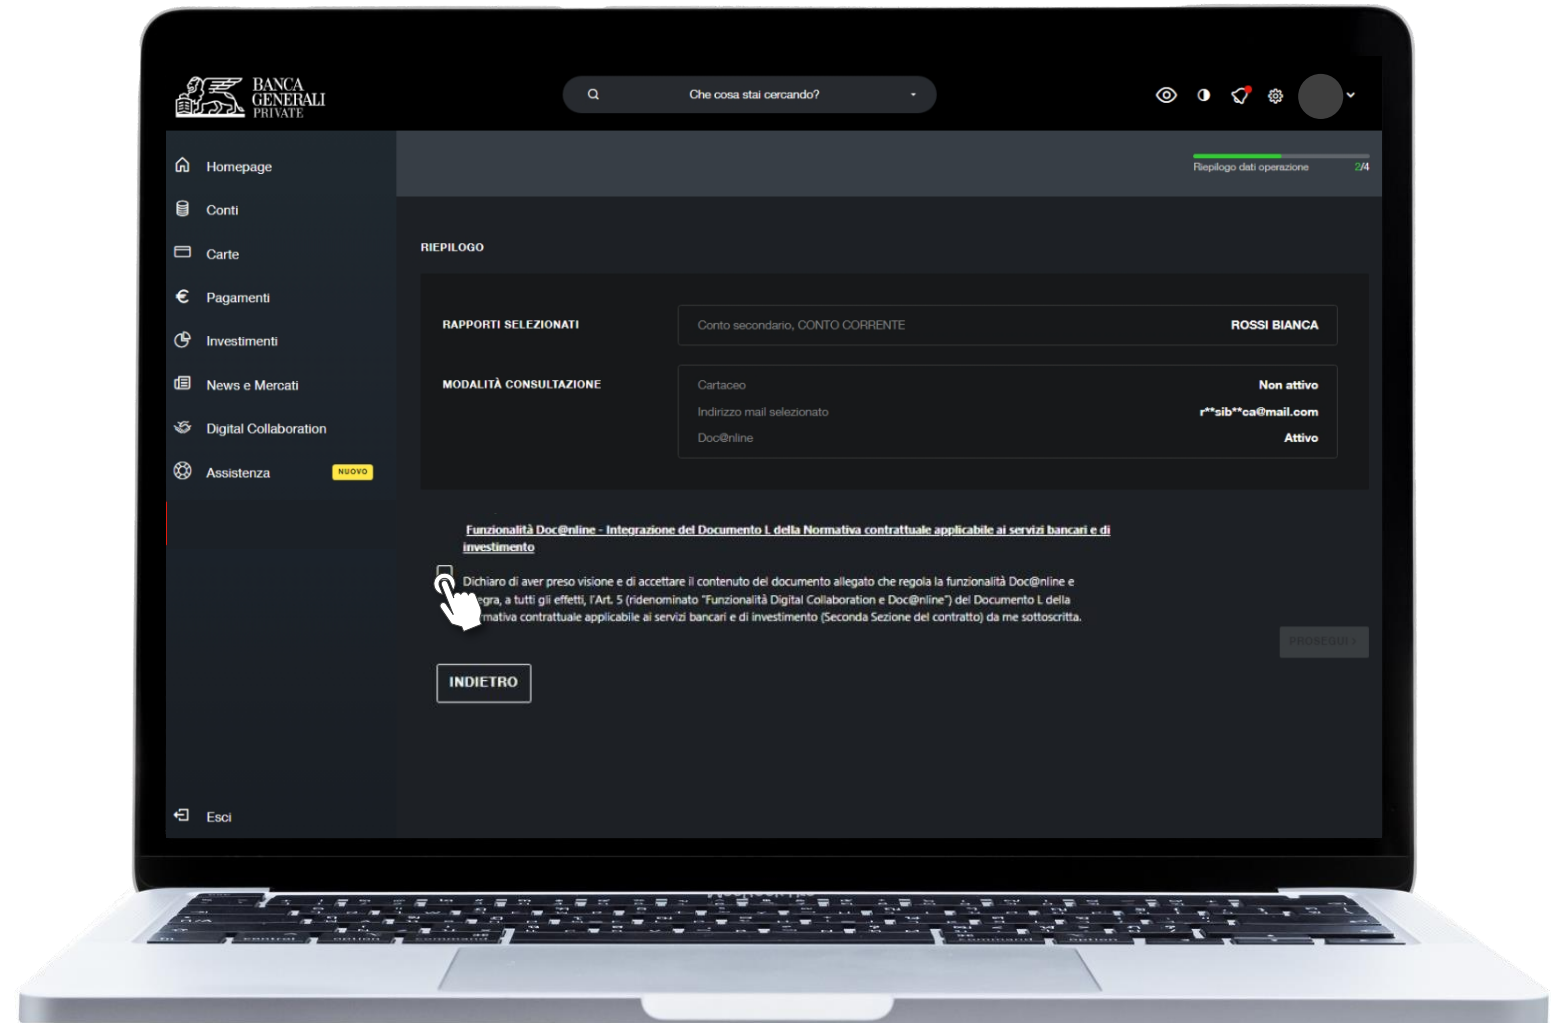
BANCA GENERALI PRIVATE

Che cosa stai cercando?

Homepage
Conti
Carte
Pagamenti
Investimenti
News e Mercati
Digital Collaboration
Assistenza NUOVO

Riepilogo dati operazione 2/4

RIEPILOGO

| RAPPORTI SELEZIONATI | Conto secondario, CONTO CORRENTE | ROSSI BIANCA |
|---|---|---|
| MODALITÀ CONSULTAZIONE | Cartaceo | Non attivo |
| | Indirizzo mail selezionato | r**sib**ca@mail.com |
| | Doc@nline | Attivo |

Funzionalità Doc@nline - Integrazione del Documento L della Normativa contrattuale applicabile ai servizi bancari e di investimento

Dichiaro di aver preso visione e di accettare il contenuto del documento allegato che regola la funzionalità Doc@nline e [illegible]egra, a tutti gli effetti, l'Art. 5 (ridenominato "Funzionalità Digital Collaboration e Doc@nline") del Documento L della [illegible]mativa contrattuale applicabile ai servizi bancari e di investimento (Seconda Sezione del contratto) da me sottoscritta.

PROSEGUI >

INDIETRO

Esci